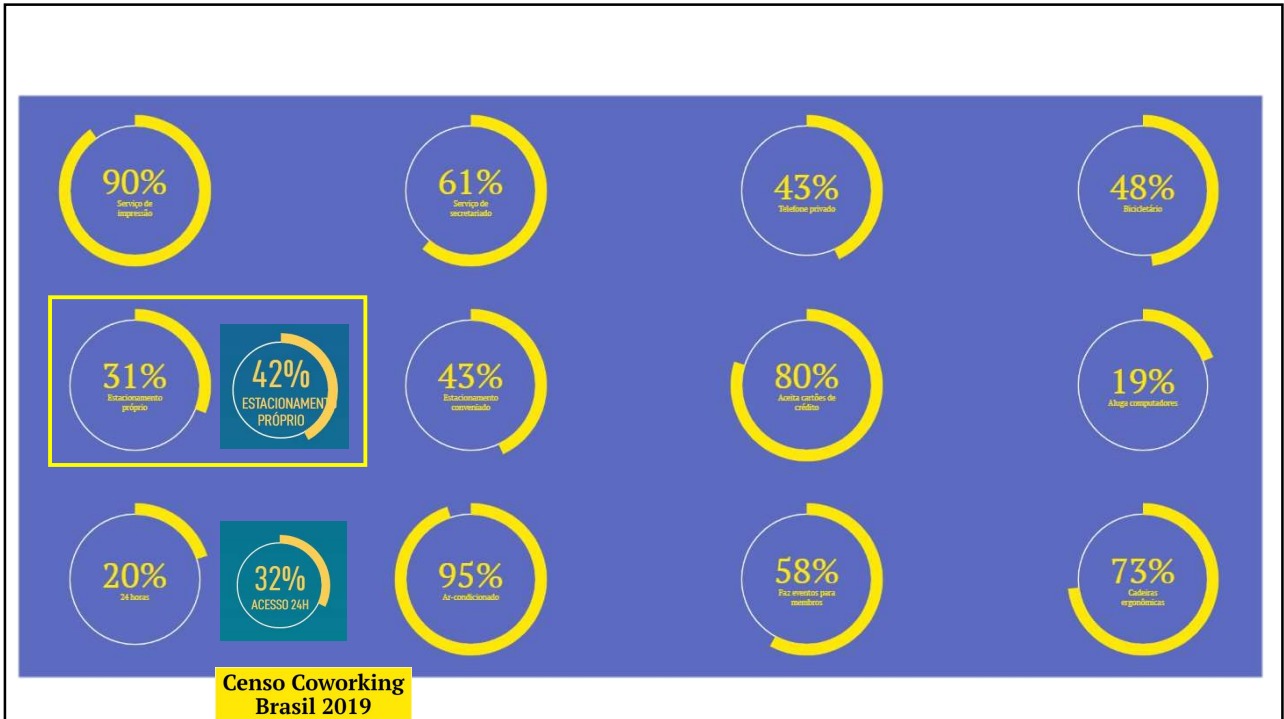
90%
Serviço de impressão

61%
Serviço de secretariado

43%
Telefone privado

48%
Bicicletário

31%
Estacionamento próprio

42%
ESTACIONAMENT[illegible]
PRÓPRIO

43%
Estacionamento conveniado

80%
Aceita cartões de crédito

19%
Aluga computadores

20%
24 horas

32%
ACESSO 24H

95%
Ar-condicionado

58%
Faz eventos para membros

73%
Cadeiras ergonômicas

Censo Coworking Brasil 2019